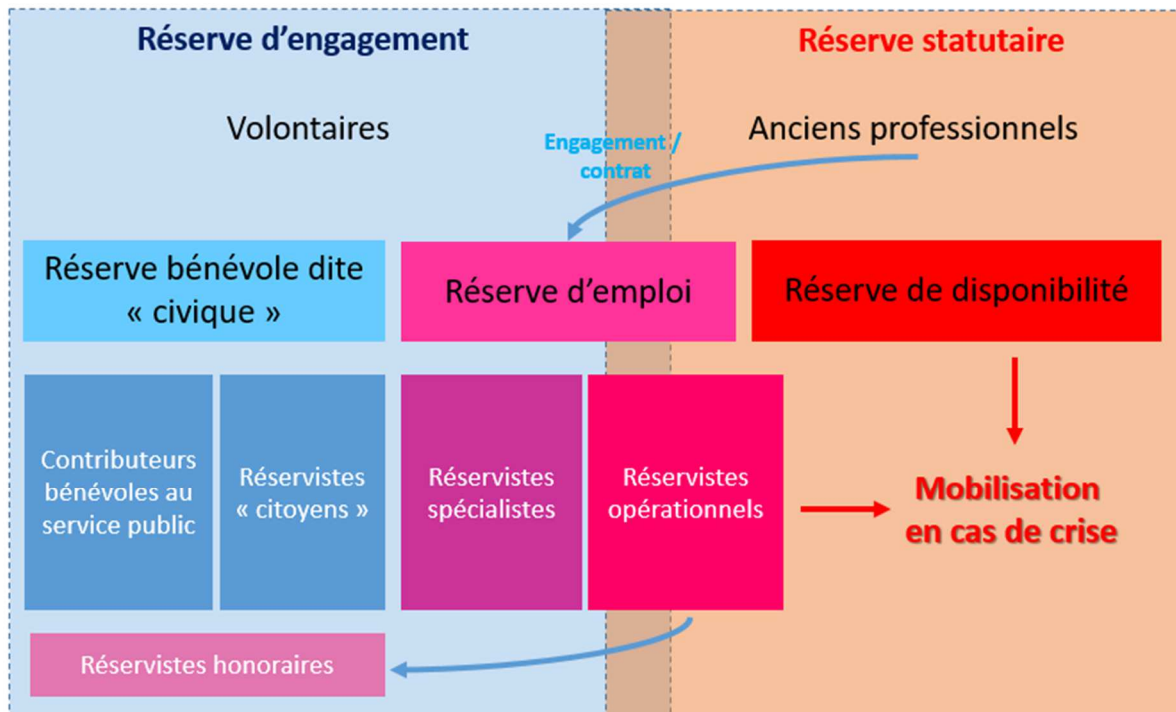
Réserve d’engagement

Réserve statutaire

Volontaires

Engagement / contrat

Anciens professionnels

Réserve bénévole dite « civique »

Réserve d’emploi

Réserve de disponibilité

Contributeurs bénévoles au service public

Réservistes « citoyens »

Réservistes spécialistes

Réservistes opérationnels

Mobilisation en cas de crise

Réservistes honoraires